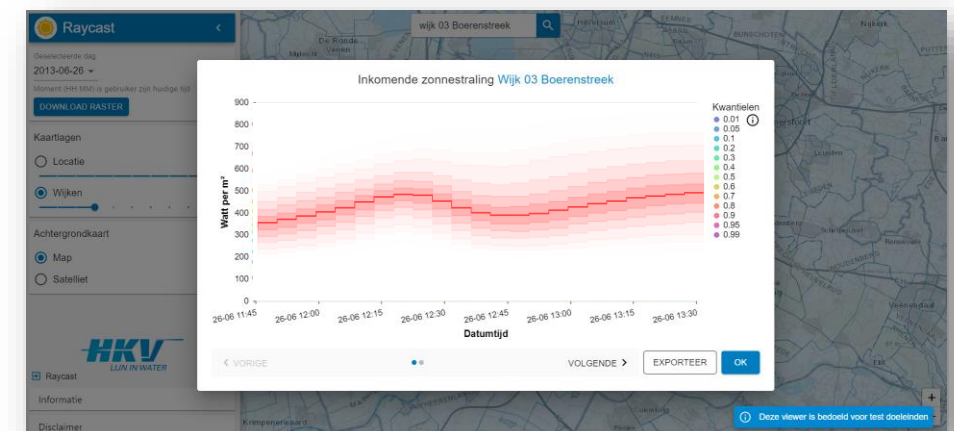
Raycast

Geselecteerde dag
2013-06-26

Moment (HH:MM) is gebruiker zijn huidige tijd

DOWNLOAD RASTER

Kaartlagen

Locatie

Wijken

Achtergrondkaart

Map

Satelliet

HKV
LIJN IN WATER

Raycast

Informatie

Disclaimer

wijk 03 Boerenstreek

Inkomende zonnestraling Wijk 03 Boerenstreek

Watt per m²

900
800
700
600
500
400
300
200
100
0

26-06 11:45
26-06 12:00
26-06 12:15
26-06 12:30
26-06 12:45
26-06 13:00
26-06 13:15
26-06 13:30

Datumtijd

Kwantielen
0.01
0.05
0.1
0.2
0.3
0.4
0.5
0.6
0.7
0.8
0.9
0.95
0.99

< VORIGE

VOLGENDE >

EXPORTEER

OK

Deze viewer is bedoeld voor test doeleinden